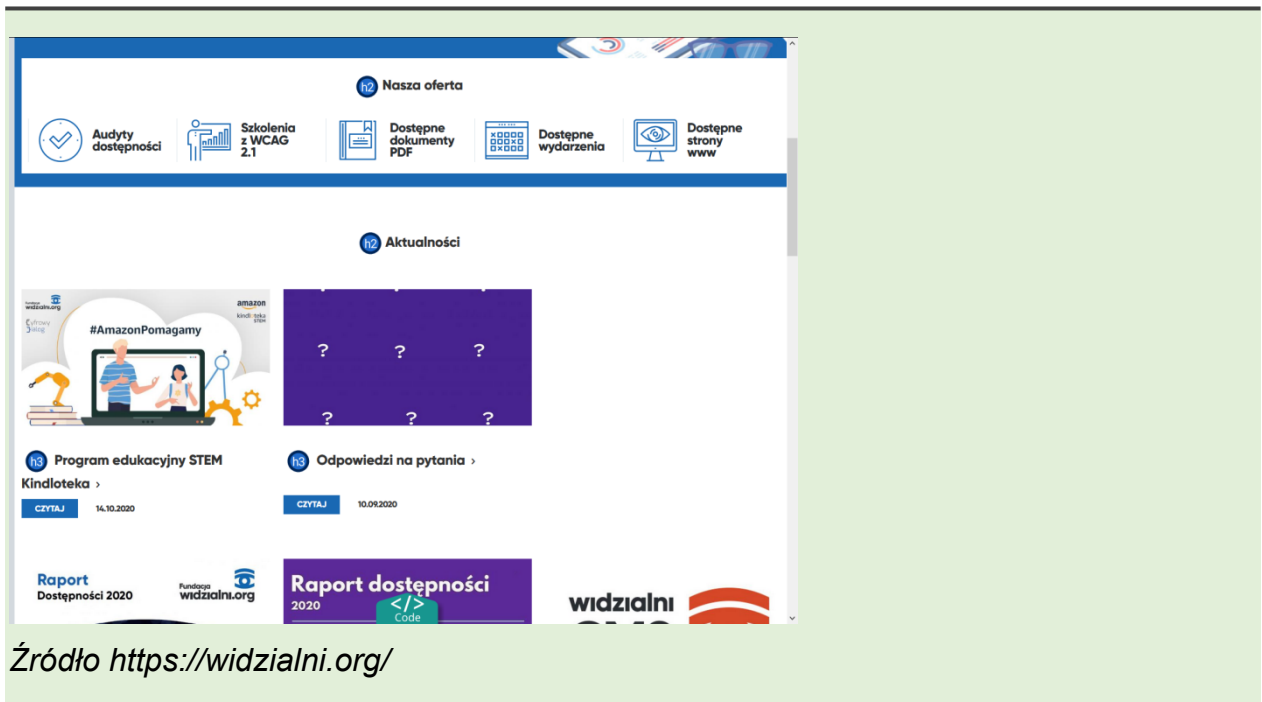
h2 Nasza oferta

Audyty dostępności

Szkolenia z WCAG 2.1

Dostępne dokumenty PDF

Dostępne wydarzenia

Dostępne strony www

h2 Aktualności

Fundacja widzialni.org

Cyfrowy Dialog

amazon

kindloteka STEM

#AmazonPomagamy

? ? ?

? ? ?

h3 Program edukacyjny STEM Kindloteka ›

CZYTAJ 14.10.2020

h3 Odpowiedzi na pytania ›

CZYTAJ 10.09.2020

Raport Dostępności 2020

Fundacja widzialni.org

Raport dostępności 2020

</> Code

widzialni

Źródło https://widzialni.org/